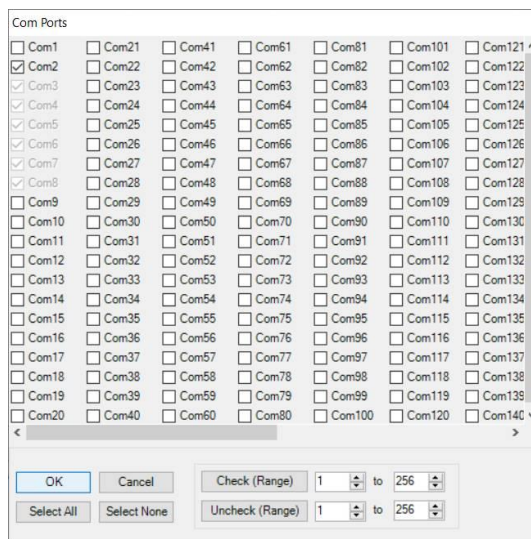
Com Ports

| | | | | | | |
|---|---|---|---|---|---|---|
| Com1 | Com21 | Com41 | Com61 | Com81 | Com101 | Com121 |
| Com2 | Com22 | Com42 | Com62 | Com82 | Com102 | Com122 |
| Com3 | Com23 | Com43 | Com63 | Com83 | Com103 | Com123 |
| Com4 | Com24 | Com44 | Com64 | Com84 | Com104 | Com124 |
| Com5 | Com25 | Com45 | Com65 | Com85 | Com105 | Com125 |
| Com6 | Com26 | Com46 | Com66 | Com86 | Com106 | Com126 |
| Com7 | Com27 | Com47 | Com67 | Com87 | Com107 | Com127 |
| Com8 | Com28 | Com48 | Com68 | Com88 | Com108 | Com128 |
| Com9 | Com29 | Com49 | Com69 | Com89 | Com109 | Com129 |
| Com10 | Com30 | Com50 | Com70 | Com90 | Com110 | Com130 |
| Com11 | Com31 | Com51 | Com71 | Com91 | Com111 | Com131 |
| Com12 | Com32 | Com52 | Com72 | Com92 | Com112 | Com132 |
| Com13 | Com33 | Com53 | Com73 | Com93 | Com113 | Com133 |
| Com14 | Com34 | Com54 | Com74 | Com94 | Com114 | Com134 |
| Com15 | Com35 | Com55 | Com75 | Com95 | Com115 | Com135 |
| Com16 | Com36 | Com56 | Com76 | Com96 | Com116 | Com136 |
| Com17 | Com37 | Com57 | Com77 | Com97 | Com117 | Com137 |
| Com18 | Com38 | Com58 | Com78 | Com98 | Com118 | Com138 |
| Com19 | Com39 | Com59 | Com79 | Com99 | Com119 | Com139 |
| Com20 | Com40 | Com60 | Com80 | Com100 | Com120 | Com140 |

OK
Cancel
Select All
Select None
Check (Range) 1 to 256
Uncheck (Range) 1 to 256